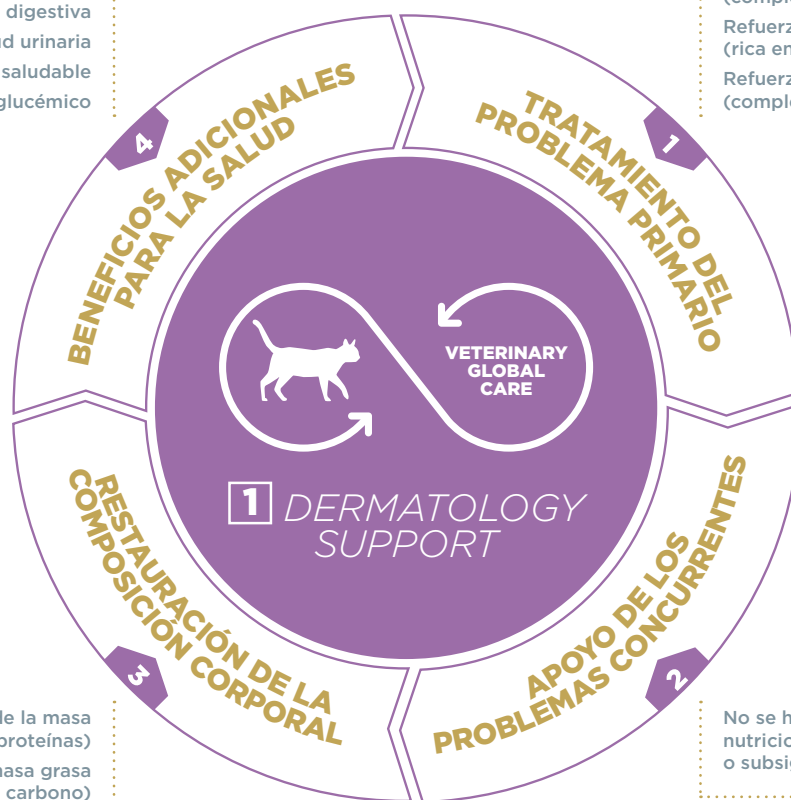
digestiva
d urinaria
saludable
glucémico

(compl
Refuerz
(rica en
Refuerz
(comple

4
BENEFICIOS ADICIONALES PARA LA SALUD

1
TRATAMIENTO DEL PROBLEMA PRIMARIO

VETERINARY GLOBAL CARE

1 DERMATOLOGY SUPPORT

3
RESTAURACIÓN DE LA COMPOSICIÓN CORPORAL

2
APOYO DE LOS PROBLEMAS CONCURRENTES

de la masa
proteínas)
masa grasa
carbono)

No se h
nutricio
o subsig